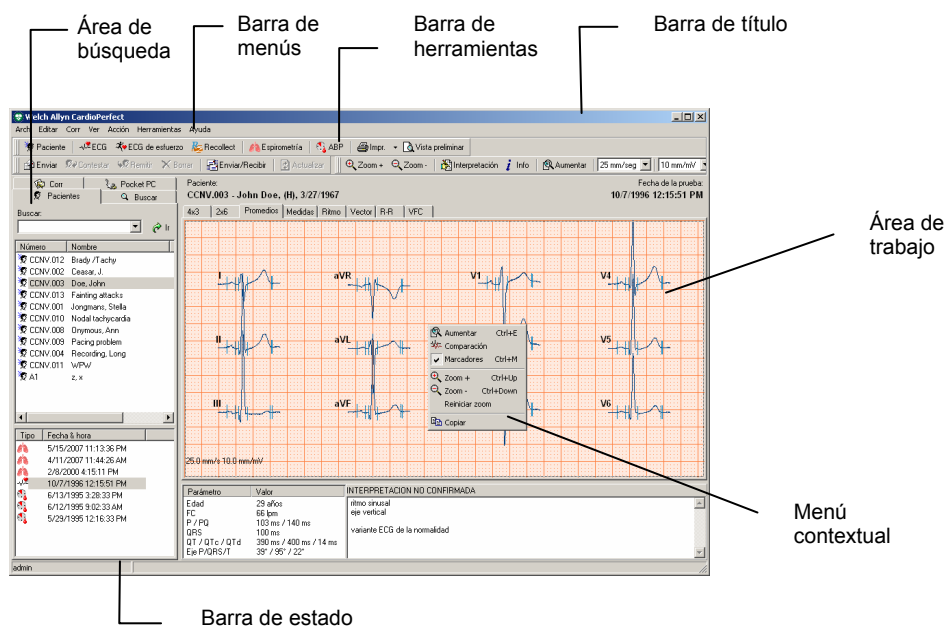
Área de búsqueda

Barra de menús

Barra de herramientas

Barra de título

Welch Allyn CardioPerfect

Archivo Editar Corr Ver Acción Herramientas Ayuda

Paciente ECG ECG de esfuerzo Recollect Espirometría ABP Impr. Vista preliminar

Enviar Contestar Remitir Borrar Enviar/Recibir Actualizar Zoom + Zoom - Interpretación Info Aumentar 25 mm/seg 10 mm/mV

Corr Pocket PC
Pacientes Buscar

Buscar:
Ir

| Número | Nombre |
|---|---|
| CCNV.012 | Brady /Tachy |
| CCNV.002 | Ceasar, J. |
| CCNV.003 | Doe, John |
| CCNV.013 | Fainting attacks |
| CCNV.001 | Jongmans, Stella |
| CCNV.010 | Nodal tachycardia |
| CCNV.008 | Onymous, Ann |
| CCNV.009 | Pacing problem |
| CCNV.004 | Recording, Long |
| CCNV.011 | WPW |
| A1 | z, x |

| Tipo | Fecha & hora |
|---|---|
| | 5/15/2007 11:13:36 PM |
| | 4/11/2007 11:44:26 AM |
| | 2/8/2000 4:15:11 PM |
| | 10/7/1996 12:15:51 PM |
| | 6/13/1995 3:28:33 PM |
| | 6/12/1995 9:02:33 AM |
| | 5/29/1995 12:16:33 PM |

Paciente:
CCNV.003 - John Doe, (H), 3/27/1967

Fecha de la prueba:
10/7/1996 12:15:51 PM

4x3 2x6 Promedios Medidas Ritmo Vector R-R VFC

I aVR V1 V4
II aVL V5
III aVF V6

Aumentar Ctrl+E
Comparación
Marcadores Ctrl+M
Zoom + Ctrl+Up
Zoom - Ctrl+Down
Reiniciar zoom
Copiar

25.0 mm/s 10.0 mm/mV

Área de trabajo

| Parámetro | Valor |
|---|---|
| Edad | 29 años |
| FC | 66 lpm |
| P / PQ | 103 ms / 140 ms |
| QRS | 100 ms |
| QT / QTc / QTd | 390 ms / 400 ms / 14 ms |
| Eje P/QRS/T | 39° / 95° / 22° |

INTERPRETACION NO CONFIRMADA
ritmo sinusal
eje vertical

variante ECG de la normalidad

Menú contextual

admin

Barra de estado